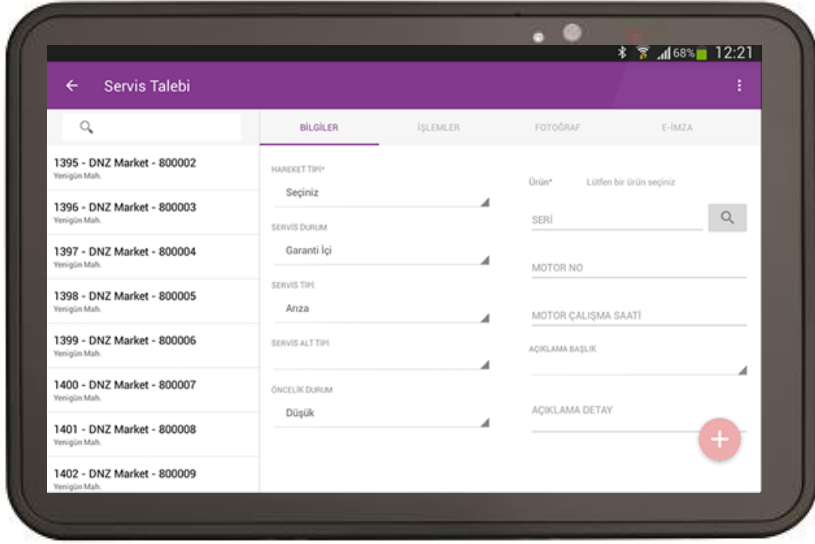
68% 12:21

Servis Talebi

1395 - DNZ Market - 800002
Yenigün Mah.

1396 - DNZ Market - 800003
Yenigün Mah.

1397 - DNZ Market - 800004
Yenigün Mah.

1398 - DNZ Market - 800005
Yenigün Mah.

1399 - DNZ Market - 800006
Yenigün Mah.

1400 - DNZ Market - 800007
Yenigün Mah.

1401 - DNZ Market - 800008
Yenigün Mah.

1402 - DNZ Market - 800009
Yenigün Mah.

BİLGİLER | İŞLEMLER | FOTOĞRAF | E-İMZA

HAREKET TİPİ*
Seçiniz

SERVİS DURUM
Garanti İçi

SERVİS TİPİ
Arıza

SERVİS ALT TİPİ

ÖNCELİK DURUM
Düşük

Ürün* Lütfen bir ürün seçiniz

SERİ

MOTOR NO

MOTOR ÇALIŞMA SAATİ

AÇIKLAMA BAŞLIK

AÇIKLAMA DETAY